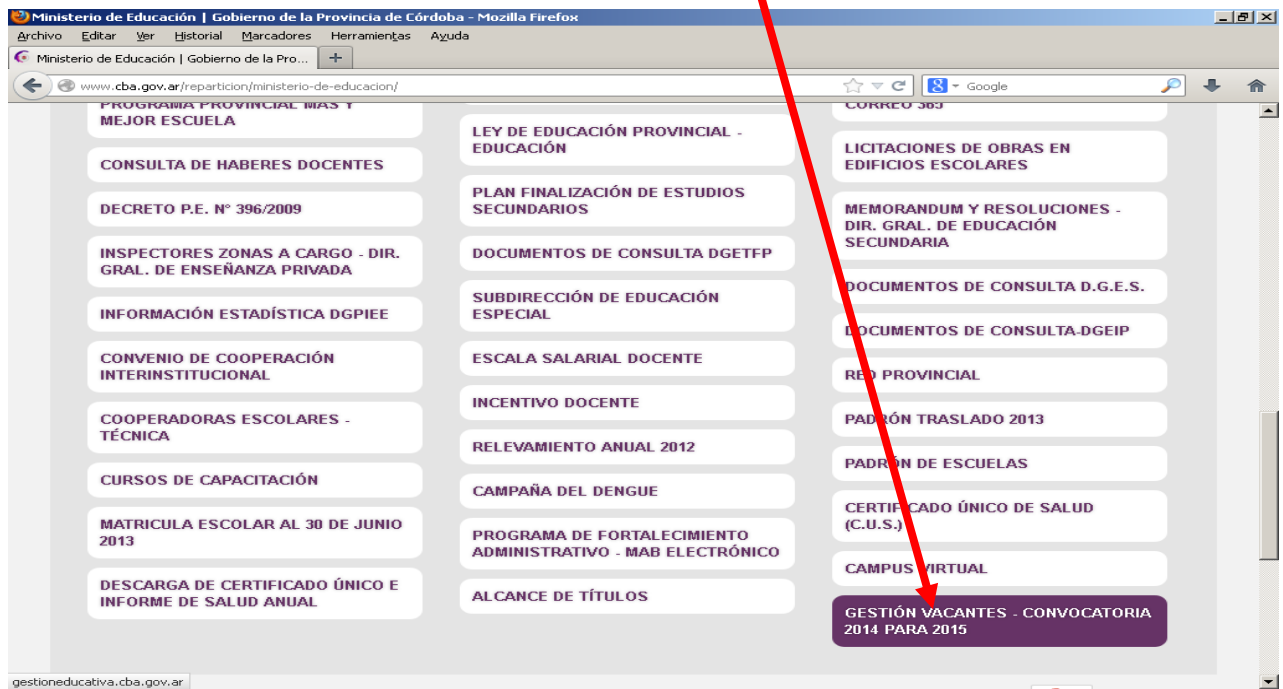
Ministerio de Educación | Gobierno de la Provincia de Córdoba - Mozilla Firefox

Archivo Editar Ver Historial Marcadores Herramientas Ayuda

Ministerio de Educación | Gobierno de la Pro... +

www.cba.gov.ar/reparticion/ministerio-de-educacion/

Google

PROGRAMA PROVINCIAL MÁS Y MEJOR ESCUELA

CONSULTA DE HABERES DOCENTES

DECRETO P.E. N° 396/2009

INSPECTORES ZONAS A CARGO - DIR. GRAL. DE ENSEÑANZA PRIVADA

INFORMACIÓN ESTADÍSTICA DGPIEE

CONVENIO DE COOPERACIÓN INTERINSTITUCIONAL

COOPERADORAS ESCOLARES - TÉCNICA

CURSOS DE CAPACITACIÓN

MATRICULA ESCOLAR AL 30 DE JUNIO 2013

DESCARGA DE CERTIFICADO ÚNICO E INFORME DE SALUD ANUAL

LEY DE EDUCACIÓN PROVINCIAL - EDUCACIÓN

PLAN FINALIZACIÓN DE ESTUDIOS SECUNDARIOS

DOCUMENTOS DE CONSULTA DGETFP

SUBDIRECCIÓN DE EDUCACIÓN ESPECIAL

ESCALA SALARIAL DOCENTE

INCENTIVO DOCENTE

RELEVAMIENTO ANUAL 2012

CAMPAÑA DEL DENGUE

PROGRAMA DE FORTALECIMIENTO ADMINISTRATIVO - MAB ELECTRÓNICO

ALCANCE DE TÍTULOS

CORREO 365

LICITACIONES DE OBRAS EN EDIFICIOS ESCOLARES

MEMORANDUM Y RESOLUCIONES - DIR. GRAL. DE EDUCACIÓN SECUNDARIA

DOCUMENTOS DE CONSULTA D.G.E.S.

DOCUMENTOS DE CONSULTA-DGEIP

RED PROVINCIAL

PADRÓN TRASLADO 2013

PADRÓN DE ESCUELAS

CERTIFICADO ÚNICO DE SALUD (C.U.S.)

CAMPUS VIRTUAL

GESTIÓN VACANTES - CONVOCATORIA 2014 PARA 2015

gestioneducativa.cba.gov.ar